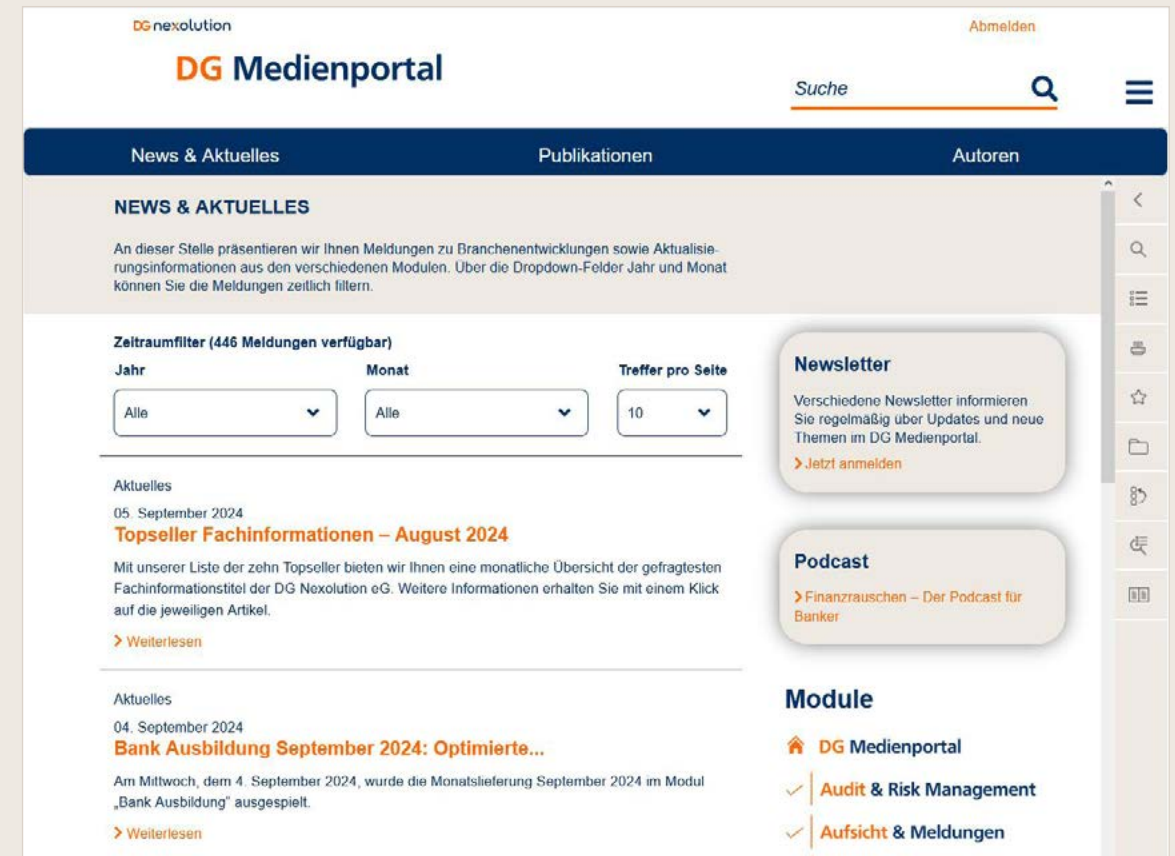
DG nexolution

DG Medienportal

Abmelden

Suche

News & Aktuelles
Publikationen
Autoren

NEWS & AKTUELLES

An dieser Stelle präsentieren wir Ihnen Meldungen zu Branchenentwicklungen sowie Aktualisierungsinformationen aus den verschiedenen Modulen. Über die Dropdown-Felder Jahr und Monat können Sie die Meldungen zeitlich filtern.

Zeitraumfilter (446 Meldungen verfügbar)

Jahr
Alle

Monat
Alle

Treffer pro Seite
10

Aktuelles
05. September 2024
Topseller Fachinformationen – August 2024

Mit unserer Liste der zehn Topseller bieten wir Ihnen eine monatliche Übersicht der gefragtesten Fachinformationstitel der DG Nexolution eG. Weitere Informationen erhalten Sie mit einem Klick auf die jeweiligen Artikel.

> Weiterlesen

Aktuelles
04. September 2024
Bank Ausbildung September 2024: Optimierte...

Am Mittwoch, dem 4. September 2024, wurde die Monatslieferung September 2024 im Modul „Bank Ausbildung" ausgespielt.

> Weiterlesen

Newsletter

Verschiedene Newsletter informieren Sie regelmäßig über Updates und neue Themen im DG Medienportal.

> Jetzt anmelden

Podcast

> Finanzrauschen – Der Podcast für Banker

Module

DG Medienportal
Audit & Risk Management
Aufsicht & Meldungen